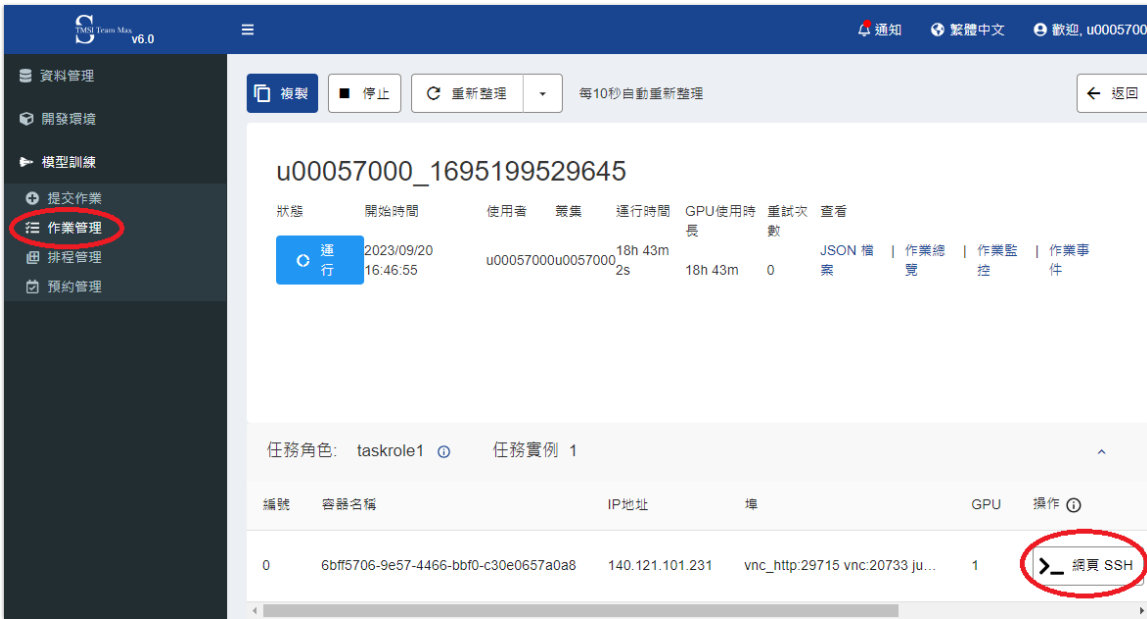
TMSI Team Max v6.0

通知 繁體中文 歡迎, u0005700

資料管理
開發環境
模型訓練
提交作業
作業管理
排程管理
預約管理

複製 停止 重新整理 每10秒自動重新整理 返回

u00057000_1695199529645

| 狀態 | 開始時間 | 使用者 | 叢集 | 運行時間 | GPU使用時長 | 重試次數 | 查看 |
|---|---|---|---|---|---|---|---|
| 運行 | 2023/09/20 16:46:55 | u00057000 | u0057000 | 18h 43m 2s | 18h 43m | 0 | JSON 檔案 \| 作業總覽 \| 作業監控 \| 作業事件 |

任務角色: taskrole1 任務實例 1

| 編號 | 容器名稱 | IP地址 | 埠 | GPU | 操作 |
|---|---|---|---|---|---|
| 0 | 6bff5706-9e57-4466-bbf0-c30e0657a0a8 | 140.121.101.231 | vnc_http:29715 vnc:20733 ju... | 1 | 網頁 SSH |